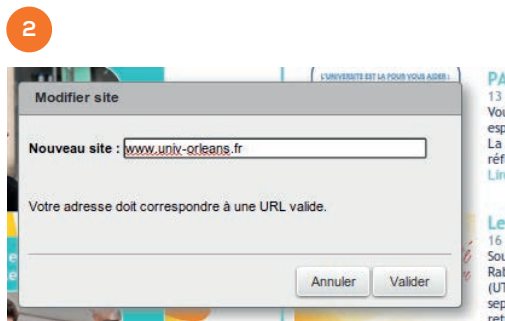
2

L'UNIVERSITÉ EST LA POUR VOUS AIDER :

PA
13
Vou
esp
La
réf
Lire

Modifier site

Nouveau site : www.univ-orleans.fr

Votre adresse doit correspondre à une URL valide.

Annuler Valider

Le
16
Sou
Rab
(UT
sep
ret